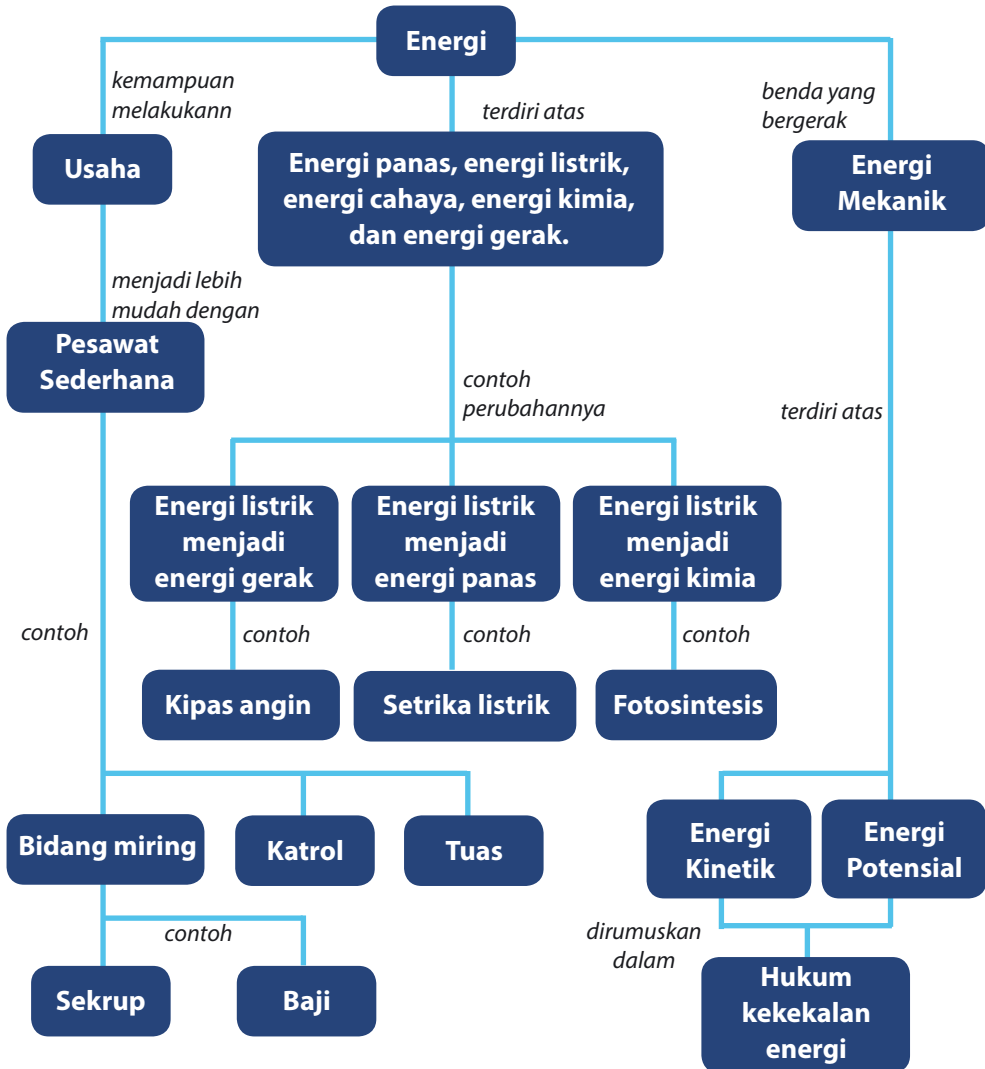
Energi

kemampuan melakukann

Usaha

terdiri atas

Energi panas, energi listrik, energi cahaya, energi kimia, dan energi gerak.

benda yang bergerak

Energi Mekanik

menjadi lebih mudah dengan

Pesawat Sederhana

contoh perubahannya

terdiri atas

Energi listrik menjadi energi gerak

Energi listrik menjadi energi panas

Energi listrik menjadi energi kimia

contoh

contoh

contoh

contoh

Kipas angin

Setrika listrik

Fotosintesis

Bidang miring

Katrol

Tuas

Energi Kinetik

Energi Potensial

contoh

dirumuskan dalam

Sekrup

Baji

Hukum kekekalan energi